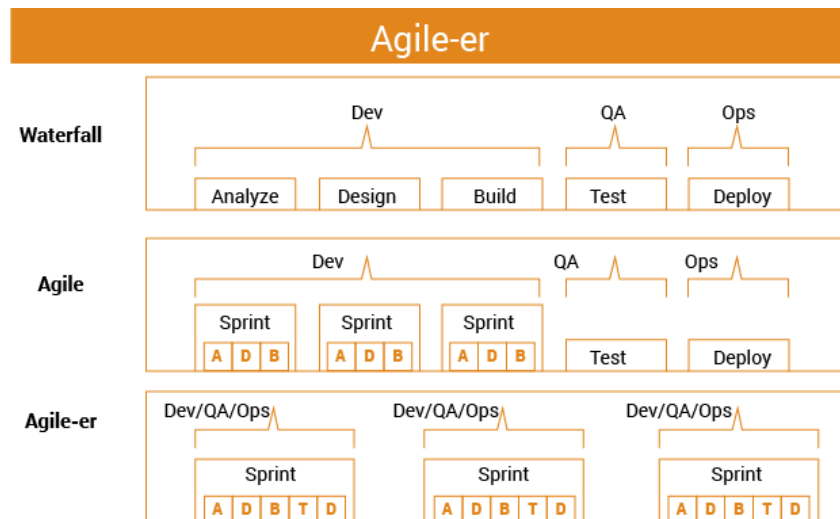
Agile-er

Waterfall

Dev

QA

Ops

Analyze

Design

Build

Test

Deploy

Agile

Dev

QA

Ops

Sprint

A D B

Sprint

A D B

Sprint

A D B

Test

Deploy

Agile-er

Dev/QA/Ops

Dev/QA/Ops

Dev/QA/Ops

Sprint

A D B T D

Sprint

A D B T D

Sprint

A D B T D